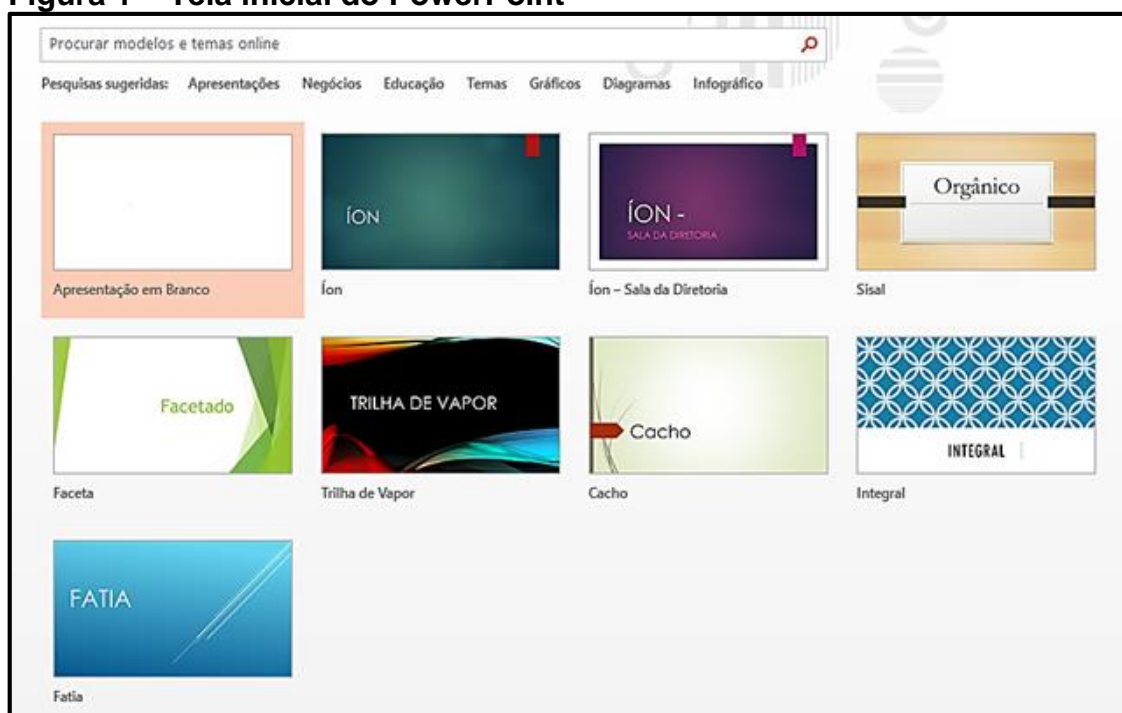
Figura 1 – Tela inicial do PowerPoint

Procurar modelos e temas online

Pesquisas sugeridas: Apresentações Negócios Educação Temas Gráficos Diagramas Infográfico

Apresentação em Branco

ÍON
Íon

ÍON -
SALA DA DIRETORIA
Íon – Sala da Diretoria

Orgânico
Sisal

Facetado
Faceta

TRILHA DE VAPOR
Trilha de Vapor

Cacho
Cacho

INTEGRAL
Integral

FATIA
Fatia